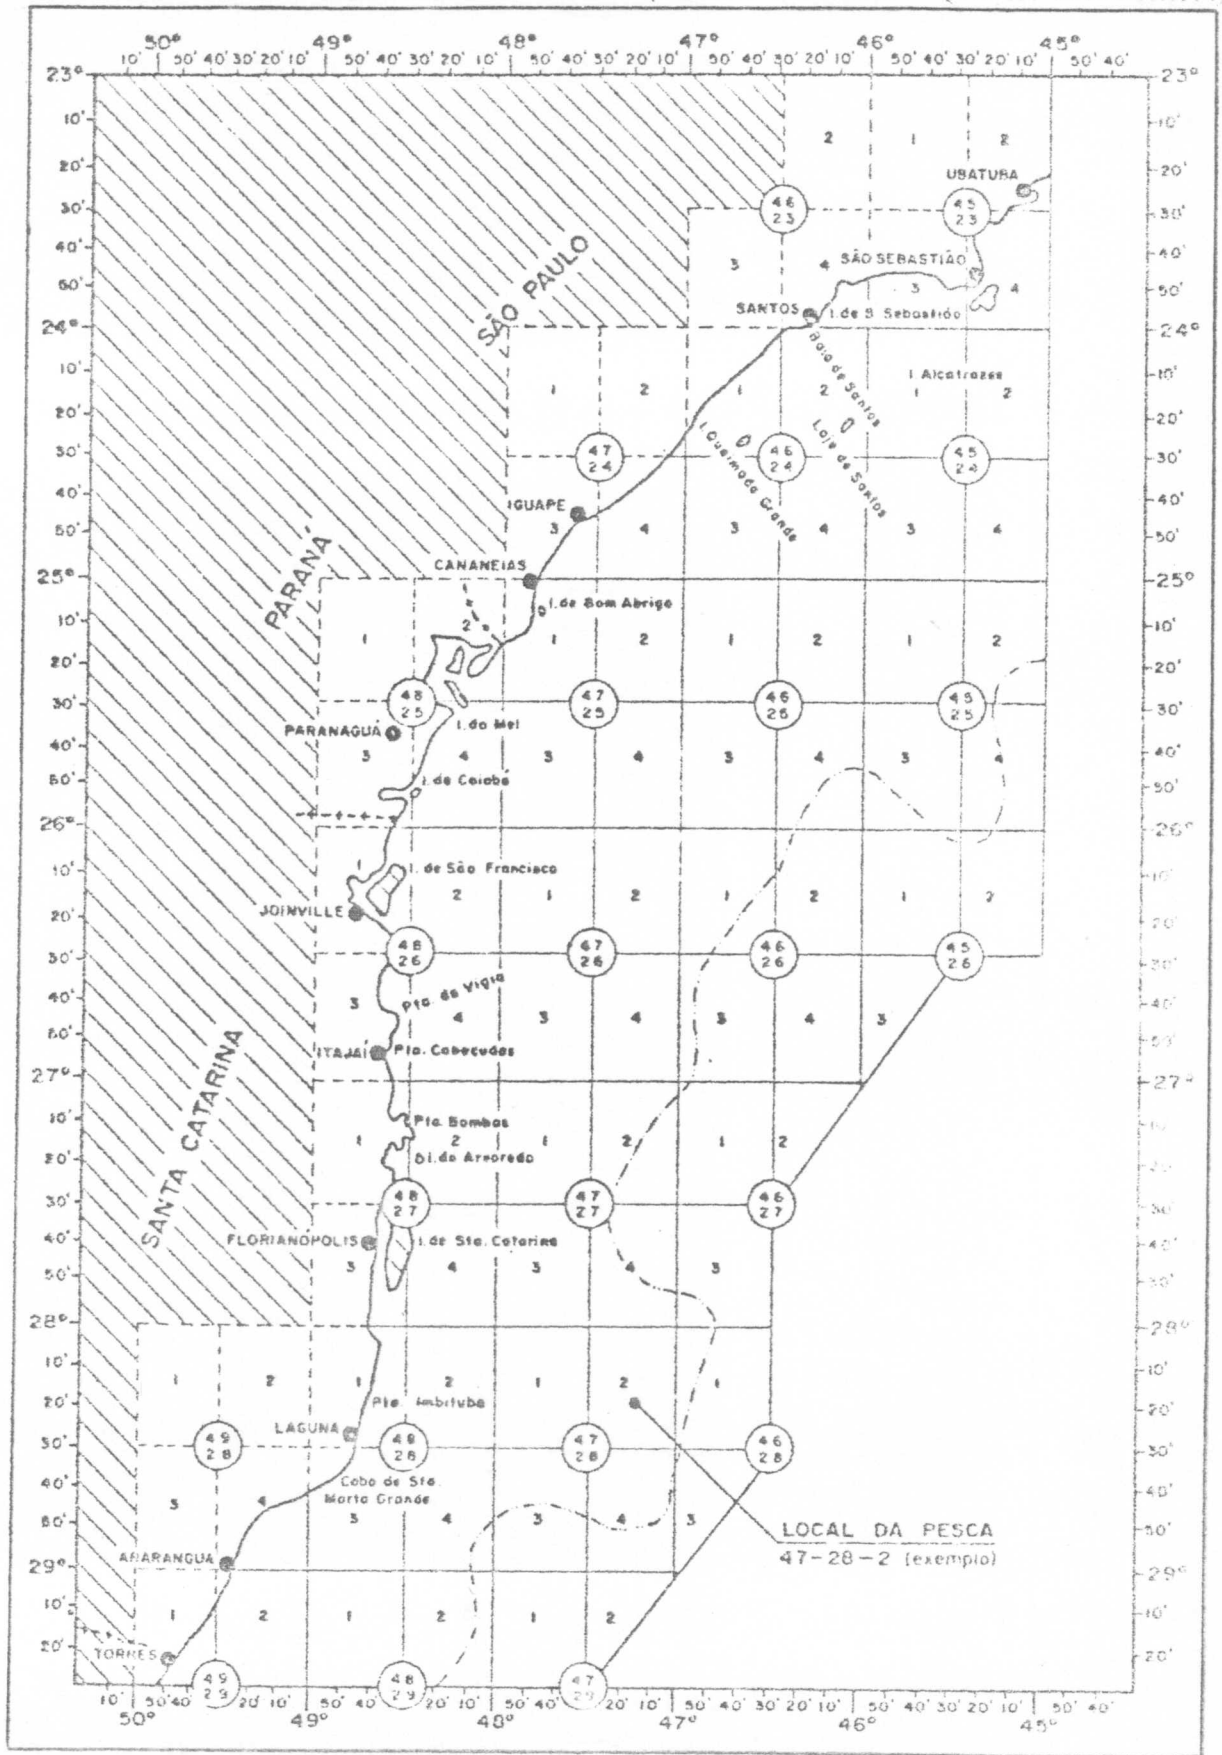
50° 49° 48° 47° 46° 45°
10' 50' 40' 30' 20' 10' 50' 40' 30' 20' 10' 50' 40' 30' 20' 10' 50' 40' 30' 20' 10' 50' 40' 30' 20' 10' 50' 40'

23° 10' 20' 30' 40' 50' 24° 10' 20' 30' 40' 50' 25° 10' 20' 30' 40' 50' 26° 10' 20' 30' 40' 50' 27° 10' 20' 30' 40' 50' 28° 10' 20' 30' 40' 50' 29° 10' 20'

SÃO PAULO

PARANÁ

SANTA CATARINA

2 1 2

UBATUBA

46 23

45 23

3 4 SÃO SEBASTIÃO 3 4

SANTOS

I. de S. Sebastião

Baía de Santos

I. Alcatrazes

1 2 1 2 1 2

Laje de Santos

I. Queimada Grande

47 24

46 24

45 24

IGUAPE

3 4 3 4 3 4

CANANEIAS

I. de Bom Abrigo

1 2 1 2 1 2 1 2

48 25

47 25

46 25

45 25

PARANAGUÁ

I. do Mel

3 4 3 4 3 4 3 4

I. de Caiobá

I. de São Francisco

1 2 1 2 1 2 1 2

JOINVILLE

48 26

47 26

46 26

45 26

Pta. da Vigia

3 4 3 4 3 4 3

ITAJAÍ

Pta. Cabeçudas

Pta. Bombas

1 2 1 2 1 2

I. do Arvoredo

48 27

47 27

46 27

FLORIANÓPOLIS

I. de Sta. Catarina

3 4 3 4 3

1 2 1 2 1 2 1

Pta. Imbituba

LAGUNA

49 28

48 28

47 28

46 28

Cabo de Sta. Marta Grande

3 4 3 4 3 4 3

LOCAL DA PESCA
47-28-2 (exemplo)

ARARANGUÁ

1 2 1 2 1 2

TORRES

49 29

48 29

47 29

10' 50' 40' 30' 20' 10' 50' 40' 30' 20' 10' 50' 40' 30' 20' 10' 50' 40' 30' 20' 10' 50' 40' 30' 20' 10' 50' 40'
50° 49° 48° 47° 46° 45°